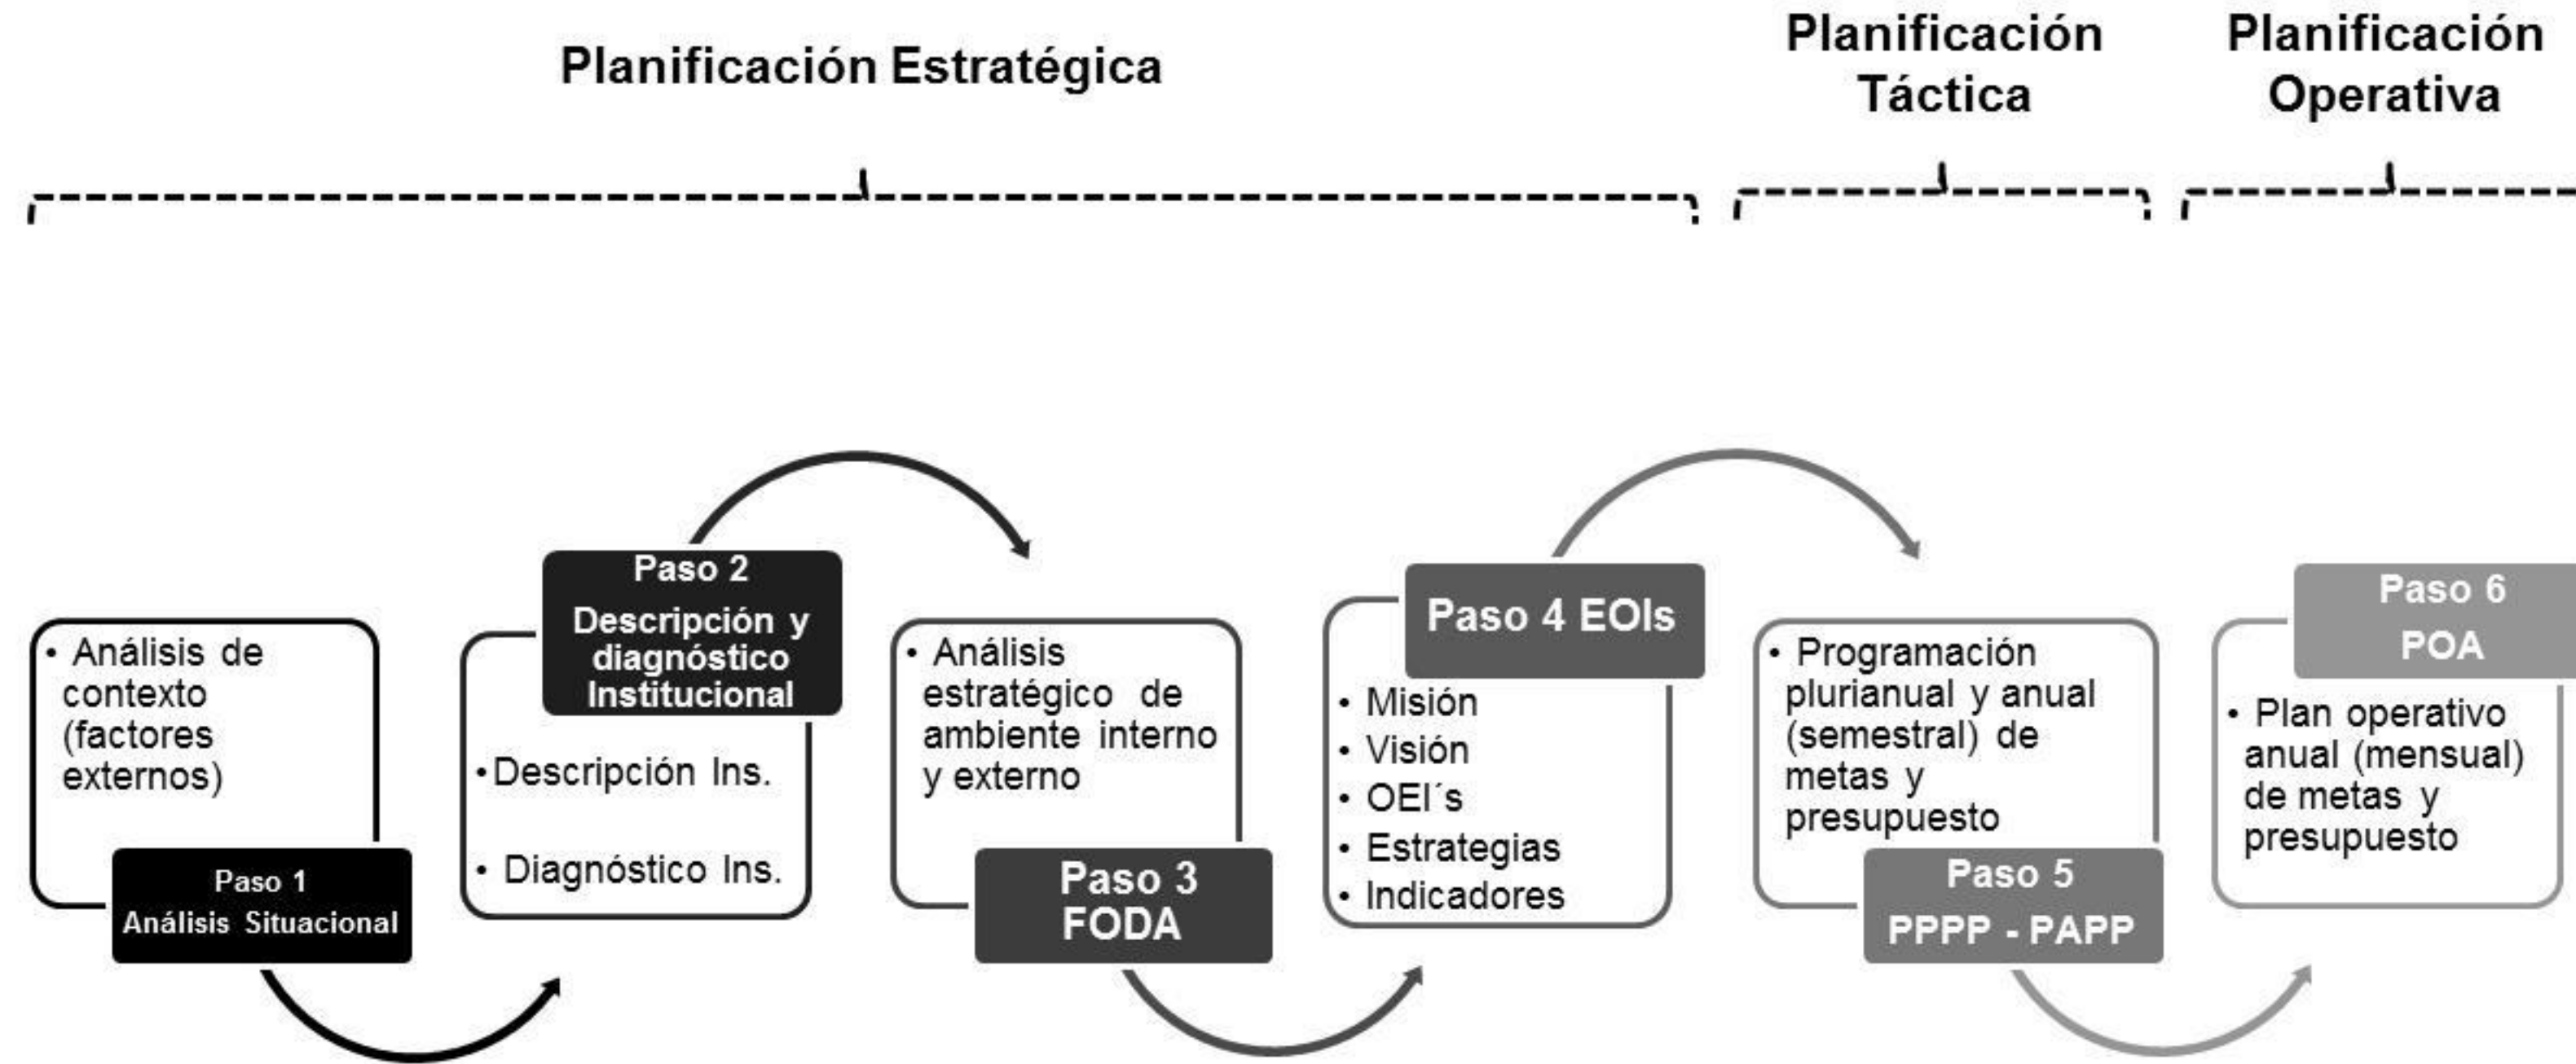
Planificación Estratégica

Planificación Táctica

Planificación Operativa

• Análisis de contexto (factores externos)

Paso 1
Análisis Situacional

Paso 2
Descripción y diagnóstico Institucional

• Descripción Ins.

• Diagnóstico Ins.

• Análisis estratégico de ambiente interno y externo

Paso 3
FODA

Paso 4 EOIs

• Misión
• Visión
• OEI´s
• Estrategias
• Indicadores

• Programación plurianual y anual (semestral) de metas y presupuesto

Paso 5
PPPP - PAPP

Paso 6
POA

• Plan operativo anual (mensual) de metas y presupuesto